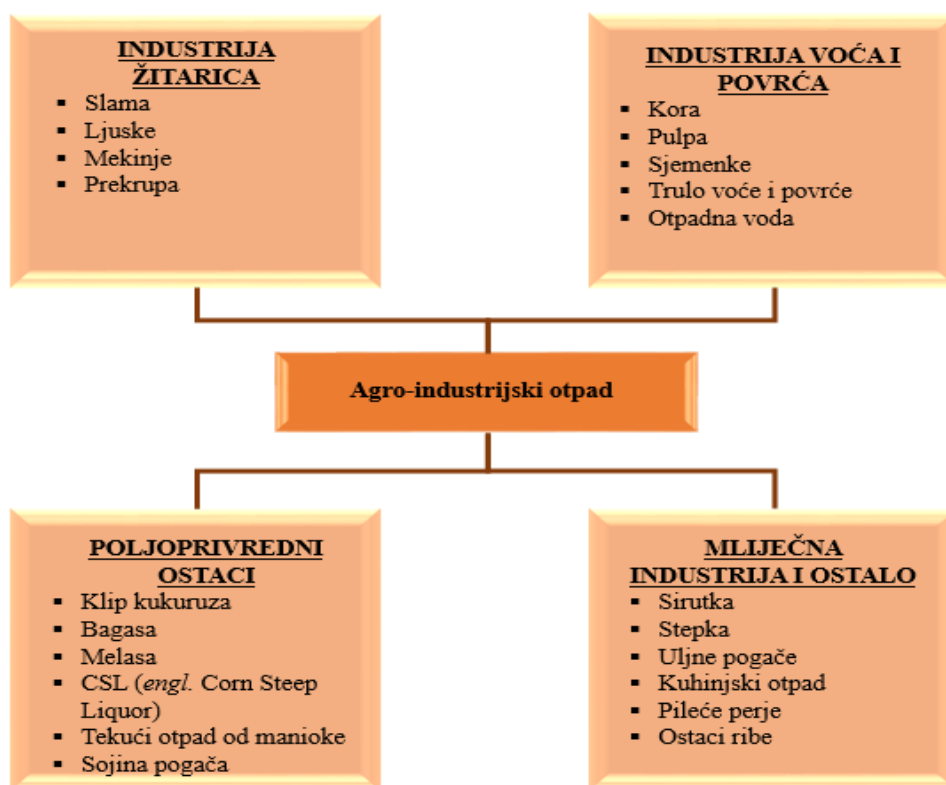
INDUSTRIJA ŽITARICA
- Slama
- Ljuske
- Mekinje
- Prekrupa

INDUSTRIJA VOĆA I POVRĆA
- Kora
- Pulpa
- Sjemenke
- Trulo voće i povrće
- Otpadna voda

Agro-industrijski otpad

POLJOPRIVREDNI OSTACI
- Klip kukuruza
- Bagasa
- Melasa
- CSL (*engl.* Corn Steep Liquor)
- Tekući otpad od manioke
- Sojina pogača

MLIJEČNA INDUSTRIJA I OSTALO
- Sirutka
- Stepka
- Uljne pogače
- Kuhinjski otpad
- Pileće perje
- Ostaci ribe